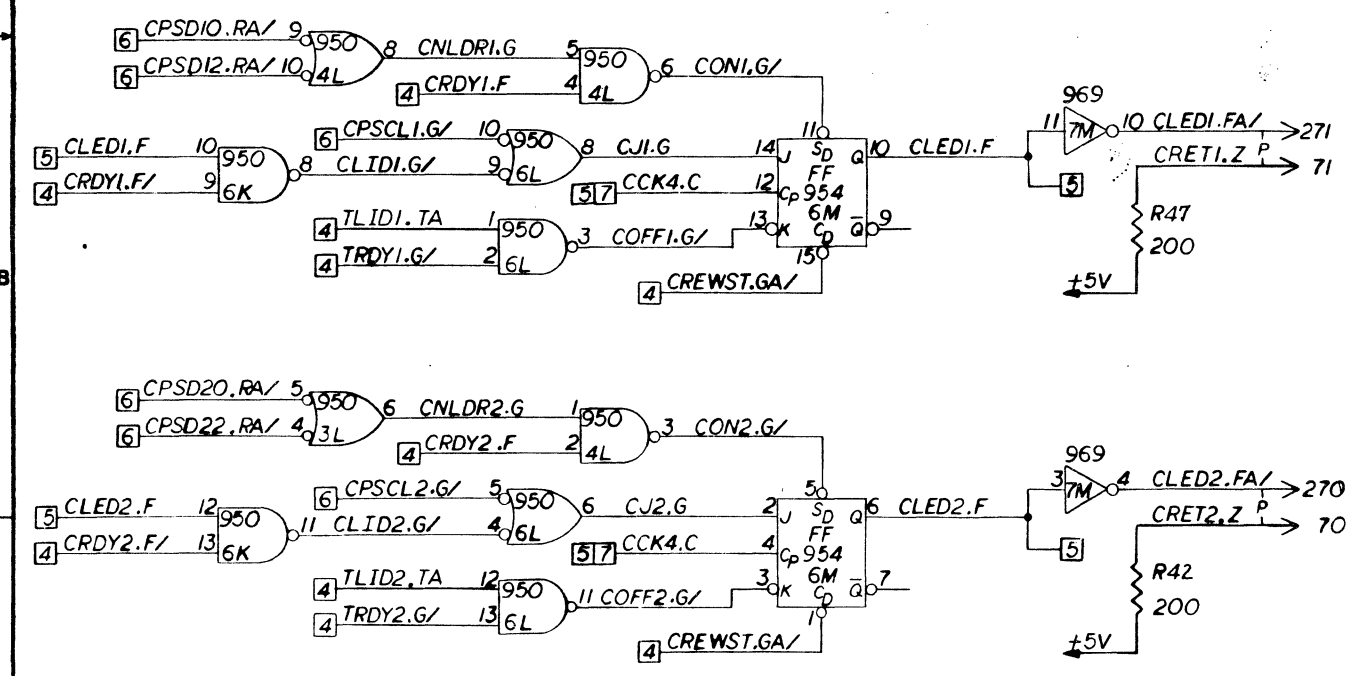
6 CPSDIO.RA/ 9 950 4L 8 CNLDRI.G 5 950 4L 6 CONI.G/
6 CPSDI2.RA/ 10
4 CRDYI.F 4
969
11 7M 10 CLEDI.FA/ 271
5 CLEDI.F 10 950 6K 8 CLIDI.G/
4 CRDYI.F/ 9
6 CPSCLI.G/ 10 950 6L 8 CJI.G 14 J
9
11 $S_D$ Q 10 CLEDI.F
FF 954 6M
5 7 CCK4.C 12 $C_P$
CRETI.Z P 71
5
4 TLIDI.TA 1 950 6L 3 COFFI.G/ 13 K $C_D$ $\bar{Q}$ 9
4 TRDYI.G/ 2
R47 200
15
4 CREWST.GA/
+5V
B

6 CPSD20.RA/ 5 950 3L 6 CNLDR2.G 1 950 4L 3 CON2.G/
6 CPSD22.RA/ 4
4 CRDY2.F 2
969
3 7M 4 CLED2.FA/ 270
5 CLED2.F 12 950 6K 11 CLID2.G/
4 CRDY2.F/ 13
6 CPSCL2.G/ 5 950 6L 6 CJ2.G 2 J
4
5 $S_D$ Q 6 CLED2.F
FF 954 6M
5 7 CCK4.C 4 $C_P$
CRET2.Z P 70
5
4 TLID2.TA 12 950 6L 11 COFF2.G/ 3 K $C_D$ $\bar{Q}$ 7
4 TRDY2.G/ 13
R42 200
1
4 CREWST.GA/
+5V